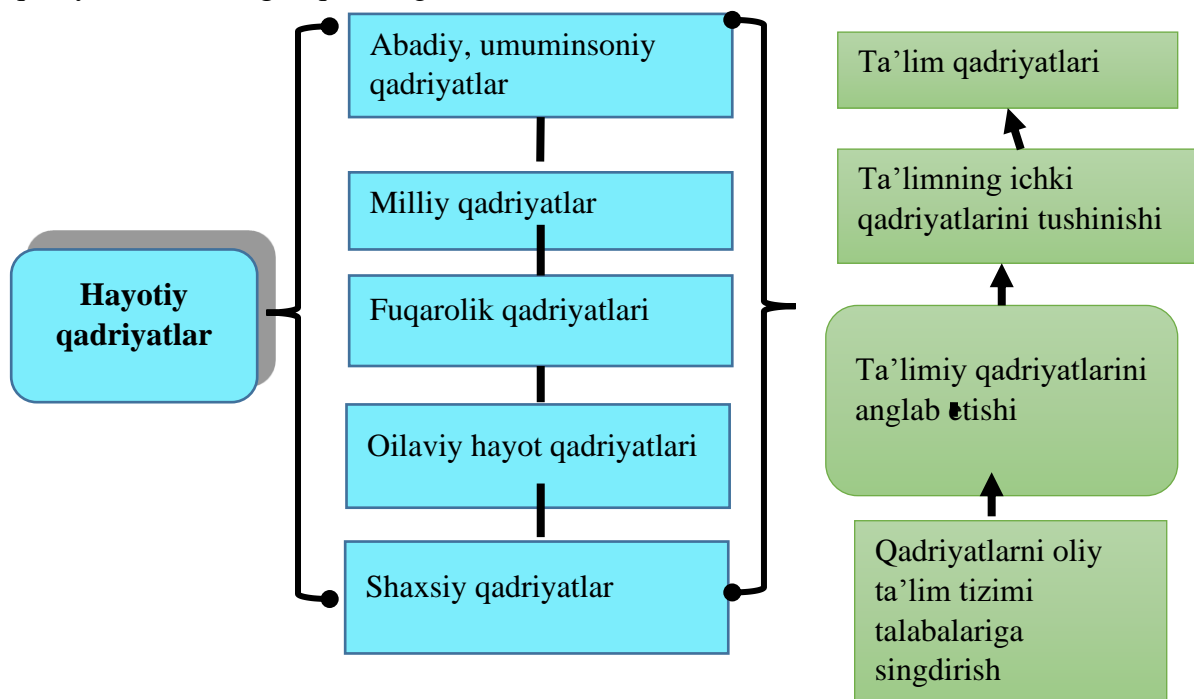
Hayotiy qadriyatlar

Abadiy, umuminsoniy qadriyatlar

Milliy qadriyatlar

Fuqarolik qadriyatlari

Oilaviy hayot qadriyatlari

Shaxsiy qadriyatlar

Ta’lim qadriyatlari

Ta’limning ichki qadriyatlarini tushinishi

Ta’limiy qadriyatlarini anglab etishi

Qadriyatlarni oliy ta’lim tizimi talabalariga singdirish